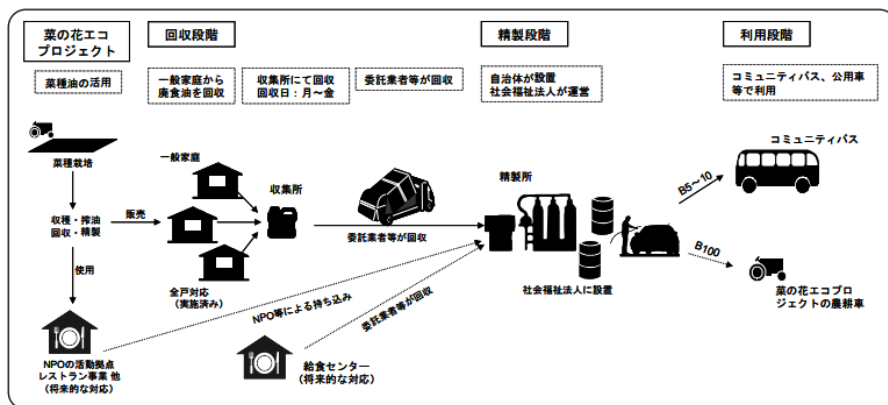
菜の花エコプロジェクト

回収段階

精製段階

利用段階

菜種油の活用

一般家庭から廃食油を回収

収集所にて回収
回収日：月～金

委託業者等が回収

自治体が設置
社会福祉法人が運営

コミュニティバス、公用車等で利用

菜種栽培

収穫・搾油
回収・精製

販売

使用

一般家庭

全戸対応
（実施済み）

収集所

委託業者等が回収

精製所

社会福祉法人に設置

B5～10

コミュニティバス

B100

菜の花エコプロジェクトの農耕車

NPOの活動拠点
レストラン事業 他
（将来的な対応）

NPO等による持ち込み

委託業者等が回収

給食センター
（将来的な対応）